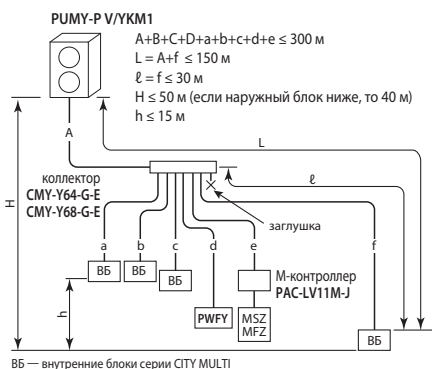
PUMY-P V/YKM1

A+B+C+D+a+b+c+d+e ≤ 300 м
L = A+f ≤ 150 м
ℓ = f ≤ 30 м
H ≤ 50 м (если наружный блок ниже, то 40 м)
h ≤ 15 м

A

L

коллектор
CMY-Y64-G-E
CMY-Y68-G-E

ℓ

H

заглушка

a
b
c
d
e
f

ВБ
ВБ
ВБ

h

М-контроллер
PAC-LV11M-J

PWFY

MSZ
MFZ

ВБ

ВБ — внутренние блоки серии CITY MULTI